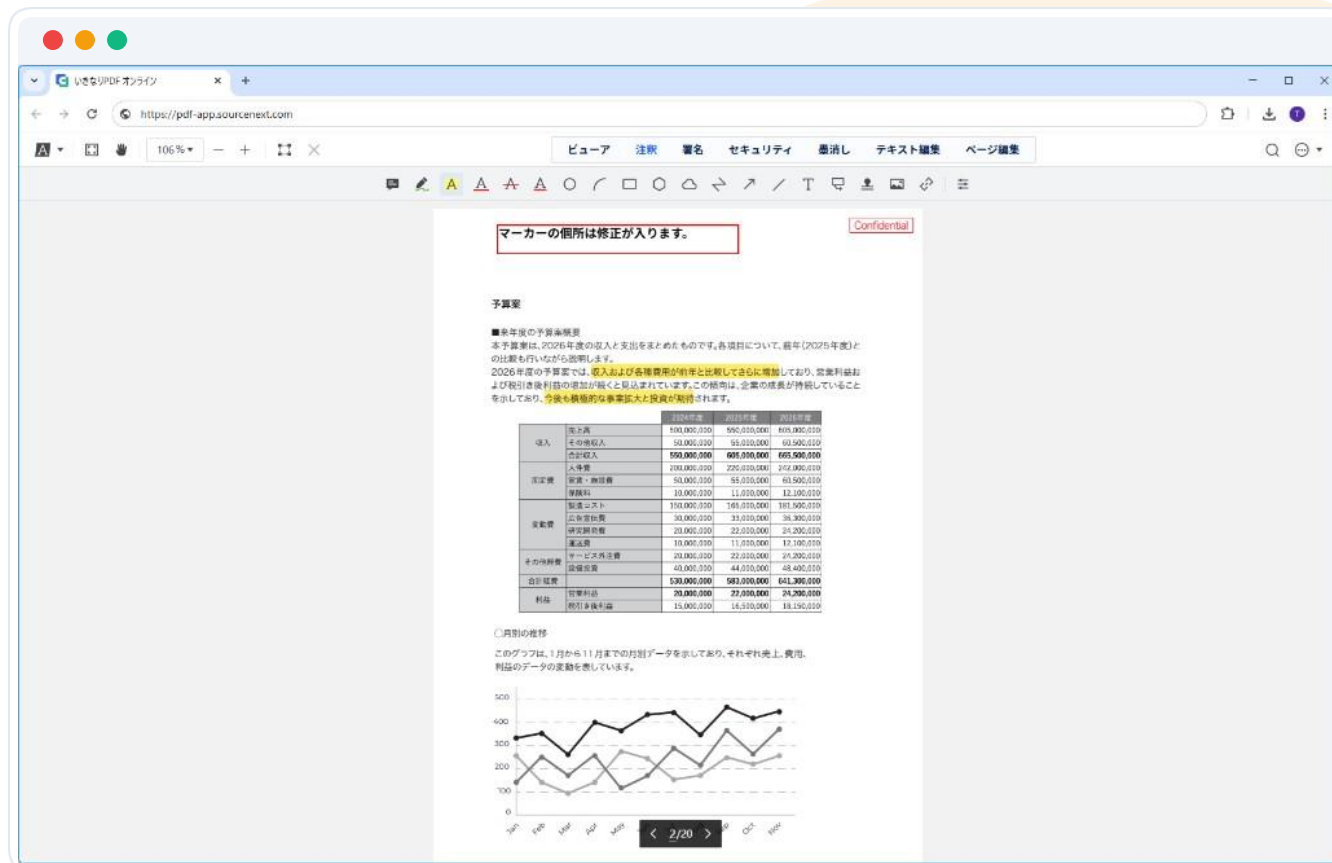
いきなりPDF オンライン ×
+
https://pdf-app.sourcenext.com
106%
ビューア 注釈 署名 セキュリティ 墨消し テキスト編集 ページ編集

マーカーの個所は修正が入ります。
Confidential

予算案

■来年度の予算案概要
本予算案は、2026年度の収入と支出をまとめたものです。各項目について、前年(2025年度)との比較も行いながら説明します。
2026年度の予算案では、収入および各種費用が前年と比較してさらに増加しており、営業利益および税引き後利益の増加が続くと見込まれています。この傾向は、企業の成長が持続していることを示しており、今後も積極的な事業拡大と投資が期待されます。

| | | 2024年度 | 2025年度 | 2026年度 |
|---|---|---|---|---|
| 収入 | 売上高 | 500,000,000 | 550,000,000 | 605,000,000 |
| | その他収入 | 50,000,000 | 55,000,000 | 60,500,000 |
| | 合計収入 | 550,000,000 | 605,000,000 | 665,500,000 |
| 固定費 | 人件費 | 200,000,000 | 220,000,000 | 242,000,000 |
| | 家賃・地代費 | 50,000,000 | 55,000,000 | 60,500,000 |
| | 保険料 | 10,000,000 | 11,000,000 | 12,100,000 |
| 変動費 | 製造コスト | 150,000,000 | 165,000,000 | 181,500,000 |
| | 広告宣伝費 | 30,000,000 | 33,000,000 | 36,300,000 |
| | 研究開発費 | 20,000,000 | 22,000,000 | 24,200,000 |
| | 運送費 | 10,000,000 | 11,000,000 | 12,100,000 |
| その他経費 | サービス外注費 | 20,000,000 | 22,000,000 | 24,200,000 |
| | 設備投資 | 40,000,000 | 44,000,000 | 48,400,000 |
| 合計経費 | | 530,000,000 | 583,000,000 | 641,300,000 |
| 利益 | 営業利益 | 20,000,000 | 22,000,000 | 24,200,000 |
| | 税引き後利益 | 15,000,000 | 16,500,000 | 18,150,000 |

○月別の推移
このグラフは、1月から11月までの月別データを示しており、それぞれ売上、費用、利益のデータの変動を表しています。

500
400
300
200
100
0
Jan Feb Mar Apr May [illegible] Oct Nov
2/20